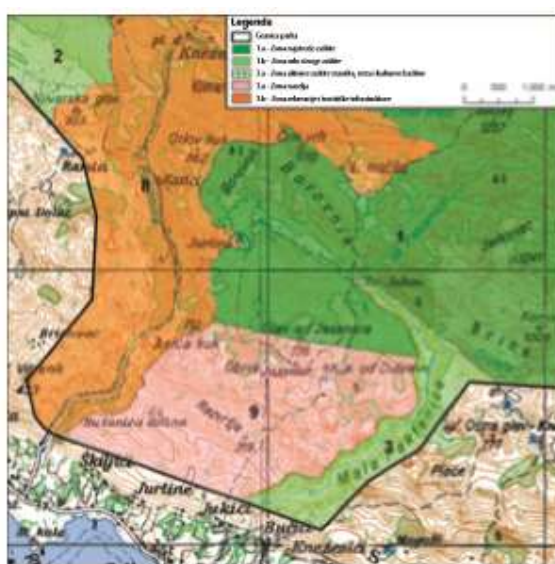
Legenda
Granica parka
1a - Zona najstrože zaštite
1b - Zona usmjerene zaštite
1c - Zona aktivne zaštite (zaštita, sanacija i kultura baština)
2a - Zona korištenja
2b - Zona usmjerenog korištenja infrastrukture
0 500 1.000 m

2
Kneže
Otkov Hol
Kotlo
Jurline
Bacvanje
Krilove
Bukovac
Zatorci
Brin
Dalac
Brestovac
Vlašnik
Orlov vrh
Dolac
Vranjak
Mala Vlatkovina
Plece
Skajbe
Jurline
Jukici
Butko
Krudenica
1
3
5